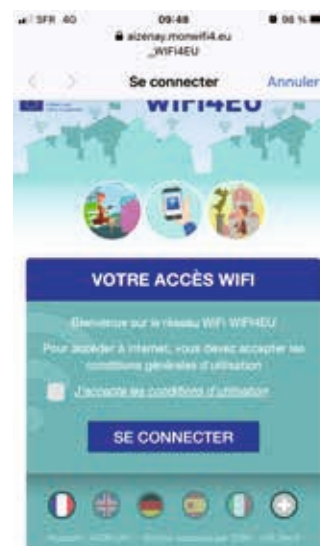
SFR 4G
09:48
96 %
aizenay.monwifi4.eu
_WIFI4EU
<
>
Se connecter
Annuler
WIFI4EU
VOTRE ACCÈS WIFI
Bienvenue sur le réseau WiFi WIFI4EU
Pour accéder à internet, vous devez accepter les conditions générales d'utilisation
J'accepte les conditions d'utilisation
SE CONNECTER
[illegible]